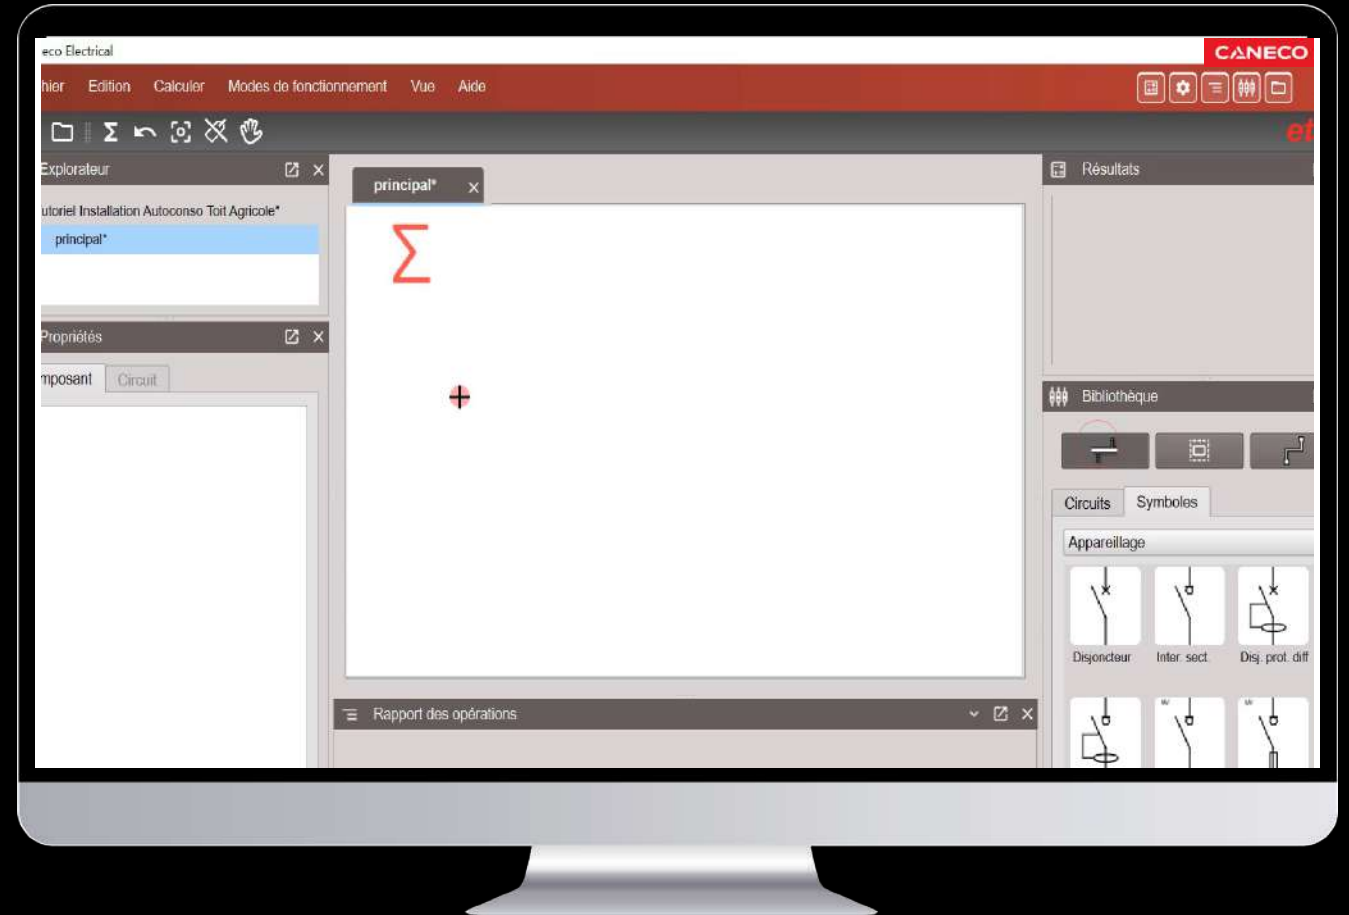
eco Electrical

CANECO

hier Edition Calculer Modes de fonctionnement Vue Aide

$\Sigma$

Explorateur

utoriel Installation Autoconso Toit Agricole*

principal*

Propriétés

mposant Circuit

principal*

$\Sigma$

Rapport des opérations

Résultats

Bibliothèque

Circuits Symboles

Appareillage

Disjoncteur Inter. sect. Disj. prot. diff